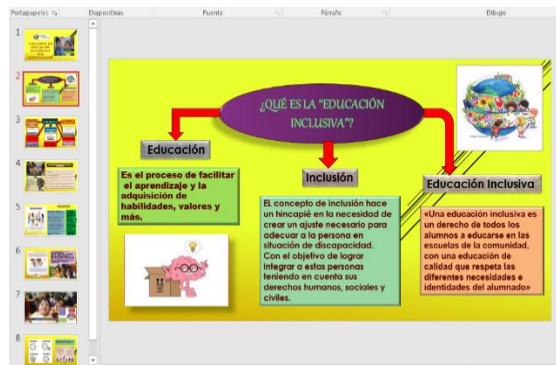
Portapapeles | Diapositivas | Fuente | Párrafo | Dibujo

1
2
3
4
5
6
7
8

¿QUÉ ES LA "EDUCACIÓN INCLUSIVA"?

Educación

Es el proceso de facilitar el aprendizaje y la adquisición de habilidades, valores y más.

Inclusión

El concepto de inclusión hace un hincapié en la necesidad de crear un ajuste necesario para adecuar a la persona en situación de discapacidad. Con el objetivo de lograr integrar a estas personas teniendo en cuenta sus derechos humanos, sociales y civiles.

Educación Inclusiva

«Una educación inclusiva es un derecho de todos los alumnos a educarse en las escuelas de la comunidad, con una educación de calidad que respeta las diferentes necesidades e identidades del alumnado»